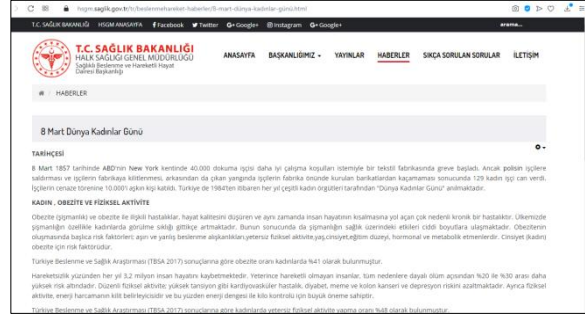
hsgm.saglik.gov.tr/tr/beslenmehareket-haberler/8-mart-dunya-kadinlar-gunu.html

T.C. SAĞLIK BAKANLIĞI HSGM ANASAYFA Facebook Twitter G+ Google+ Instagram G+ Google+ arama...

T.C. SAĞLIK BAKANLIĞI
HALK SAĞLIĞI GENEL MÜDÜRLÜĞÜ
Sağlıklı Beslenme ve Hareketli Hayat Dairesi Başkanlığı

ANASAYFA BAŞKANLIĞIMIZ YAYINLAR HABERLER SIKÇA SORULAN SORULAR İLETİŞİM

HABERLER

8 Mart Dünya Kadınlar Günü

TARİHÇESİ

8 Mart 1857 tarihinde ABD'nin New York kentinde 40.000 dokuma işçisi daha iyi çalışma koşulları istemiyle bir tekstil fabrikasında greve başladı. Ancak polisin işçilere saldırması ve işçilerin fabrikaya kilitlenmesi, arkasından da çıkan yangında işçilerin fabrika önünde kurulan barikatlardan kaçamaması sonucunda 129 kadın işçi can verdi. İşçilerin cenaze törenine 10.000'i aşkın kişi katıldı. Türkiye de 1984'ten itibaren her yıl çeşitli kadın örgütleri tarafından "Dünya Kadınlar Günü" anılmaktadır.

KADIN , OBEZİTE VE FİZİKSEL AKTİVİTE

Obezite (şişmanlık) ve obezite ile ilişkili hastalıklar, hayat kalitesini düşüren ve aynı zamanda insan hayatının kısalmasına yol açan çok nedenli kronik bir hastalıktır. Ülkemizde şişmanlığın özellikle kadınlarda görülme sıklığı gittikçe artmaktadır. Bunun sonucunda da şişmanlığın sağlık üzerindeki etkileri ciddi boyutlara ulaşmaktadır. Obezitenin oluşmasında başlıca risk faktörleri; aşırı ve yanlış beslenme alışkanlıkları,yetersiz fiziksel aktivite,yaş,cinsiyet,eğitim düzeyi, hormonal ve metabolik etmenlerdir. Cinsiyet (kadın) obezite için risk faktörüdür.

Türkiye Beslenme ve Sağlık Araştırması (TBSA 2017) sonuçlarına göre obezite oranı kadınlarda %41 olarak bulunmuştur.

Hareketsizlik yüzünden her yıl 3,2 milyon insan hayatını kaybetmektedir. Yeterince hareketli olmayan insanlar, tüm nedenlere dayalı ölüm açısından %20 ile %30 arası daha yüksek risk altındadır. Düzenli fiziksel aktivite; yüksek tansiyon gibi kardiyovasküler hastalık, diyabet, meme ve kolon kanseri ve depresyon riskini azaltmaktadır. Ayrıca fiziksel aktivite, enerji harcamanın kilit belirleyicisidir ve bu yüzden enerji dengesi ile kilo kontrolü için büyük öneme sahiptir.

Türkiye Beslenme ve Sağlık Araştırması (TBSA 2017) sonuçlarına göre kadınlarda yetersiz fiziksel aktivite yapma oranı %48 olarak bulunmuştur.